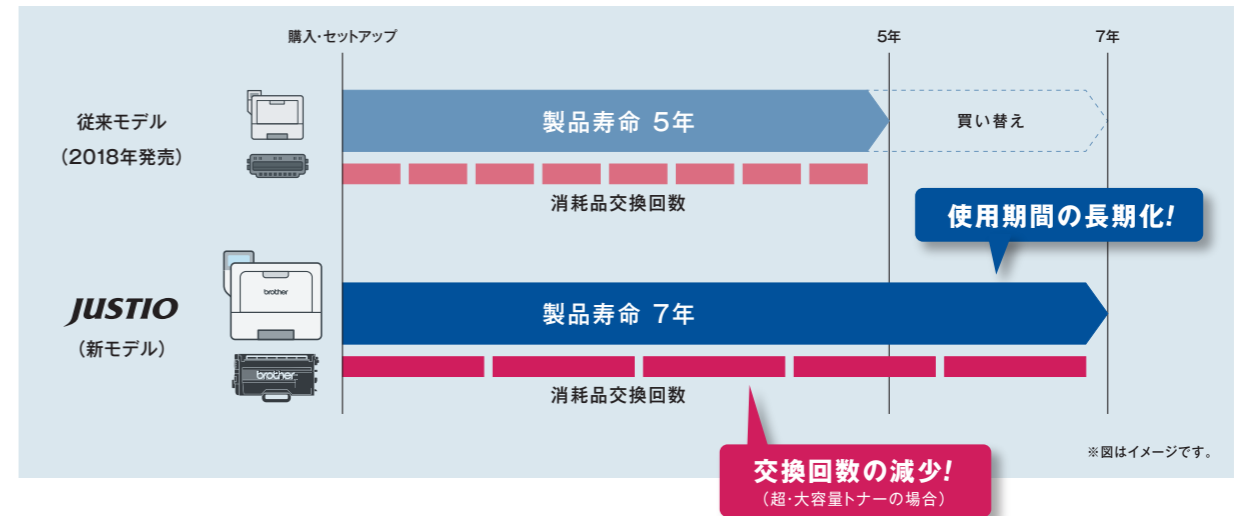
購入・セットアップ

5年

7年

従来モデル
（2018年発売）

製品寿命 5年

買い替え

消耗品交換回数

使用期間の長期化!

JUSTIO
（新モデル）

brother

製品寿命 7年

brother

消耗品交換回数

交換回数の減少!
（超・大容量トナーの場合）

※図はイメージです。